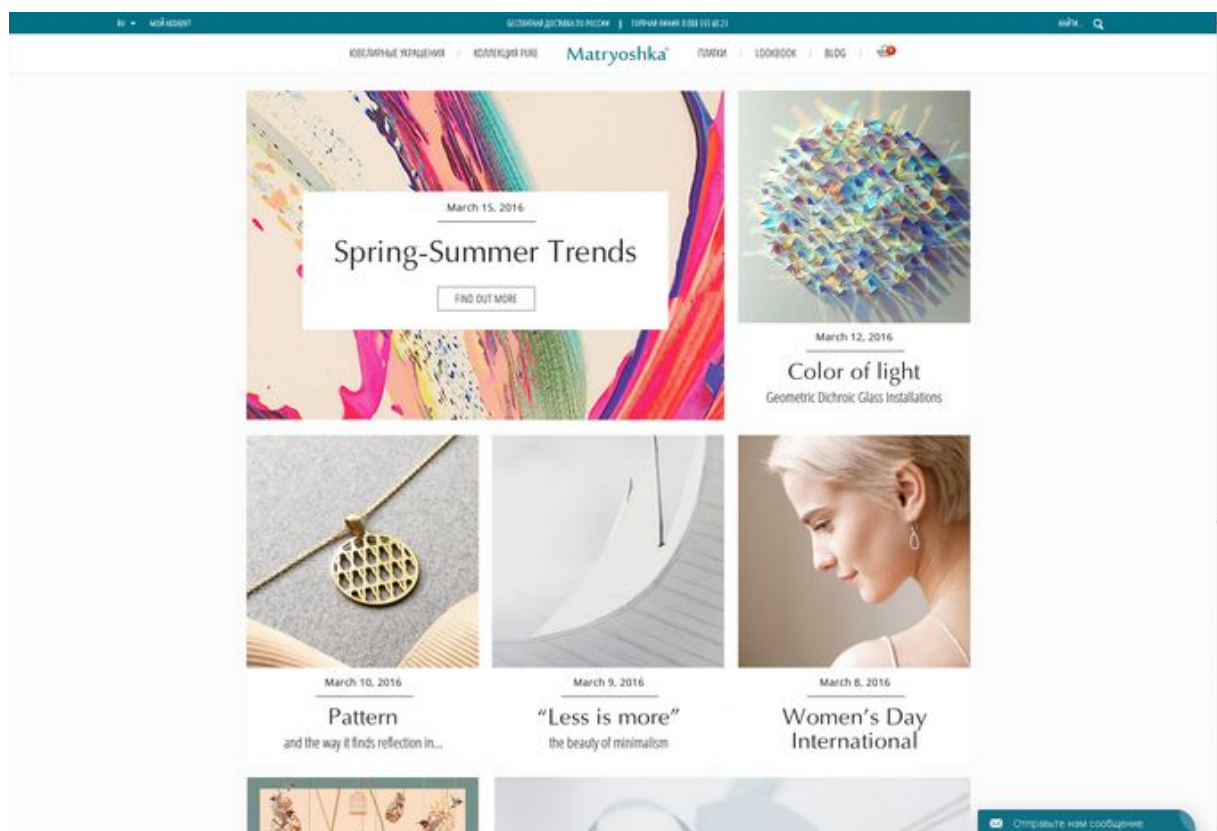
RU · МОЙ АККАУНТ

БЕСПЛАТНАЯ ДОСТАВКА ПО РОССИИ | ГОРЯЧАЯ ЛИНИЯ: 8 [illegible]

НАЙТИ...

ЮВЕЛИРНЫЕ УКРАШЕНИЯ | КОЛЛЕКЦИЯ PURE | Matryoshka | ПЛАТКИ | LOOKBOOK | BLOG |

March 15, 2016

Spring-Summer Trends

FIND OUT MORE

March 12, 2016

Color of light

Geometric Dichroic Glass Installations

March 10, 2016

Pattern

and the way it finds reflection in...

March 9, 2016

“Less is more”

the beauty of minimalism

March 8, 2016

Women’s Day International

Отправьте нам сообщение